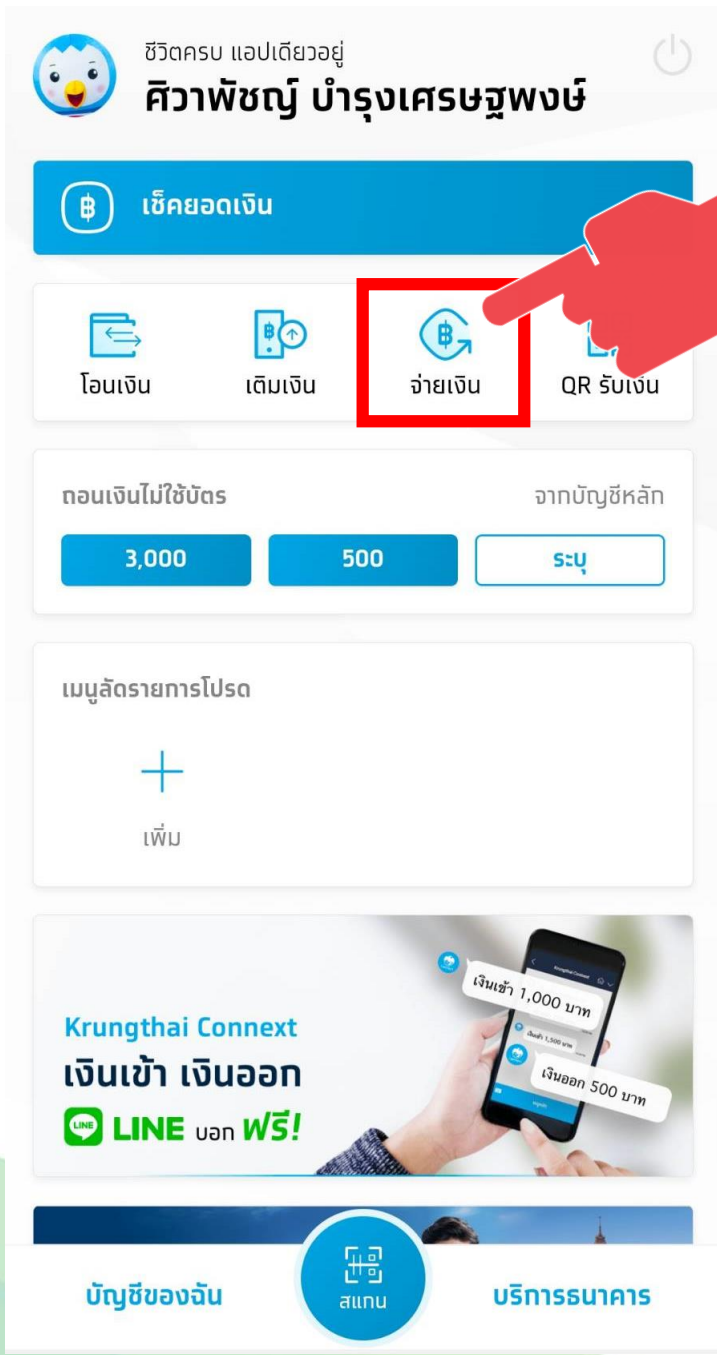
ชีวิตครบ แอปเดียวอยู่
ศิวาพัชญ์ บำรุงเศรษฐพงษ์

เช็คยอดเงิน

โอนเงิน
เติมเงิน
จ่ายเงิน
QR รับเงิน

ถอนเงินไม่ใช้บัตร
จากบัญชีหลัก
3,000
500
ระบุ

เมนูลัดรายการโปรด
เพิ่ม

Krungthai Connext
เงินเข้า เงินออก
LINE บอก ฟรี!

Krungthai Connext
เงินเข้า 1,000 บาท
เงินเข้า 1,500 บาท
เงินออก 500 บาท

บัญชีของฉัน
สแกน
บริการธนาคาร